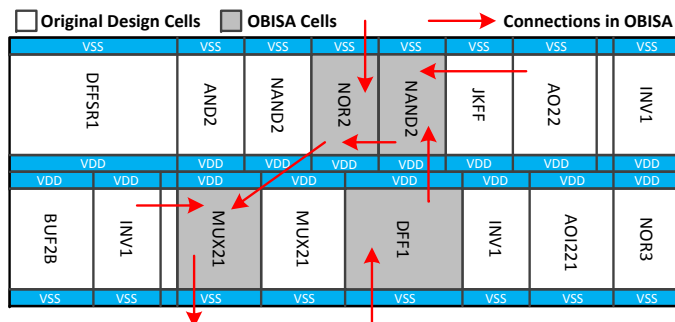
Original Design Cells
OBISA Cells
Connections in OBISA

VSS VSS VSS VSS VSS VSS VSS

DFFSR1 AND2 NAND2 NOR2 NAND2 JKFF AO22 INV1

VDD VDD VDD VDD VDD VDD VDD VDD
VDD VDD VDD VDD VDD VDD VDD VDD

BUF2B INV1 MUX21 MUX21 DFF1 INV1 AOI221 NOR3

VSS VSS VSS VSS VSS VSS VSS VSS